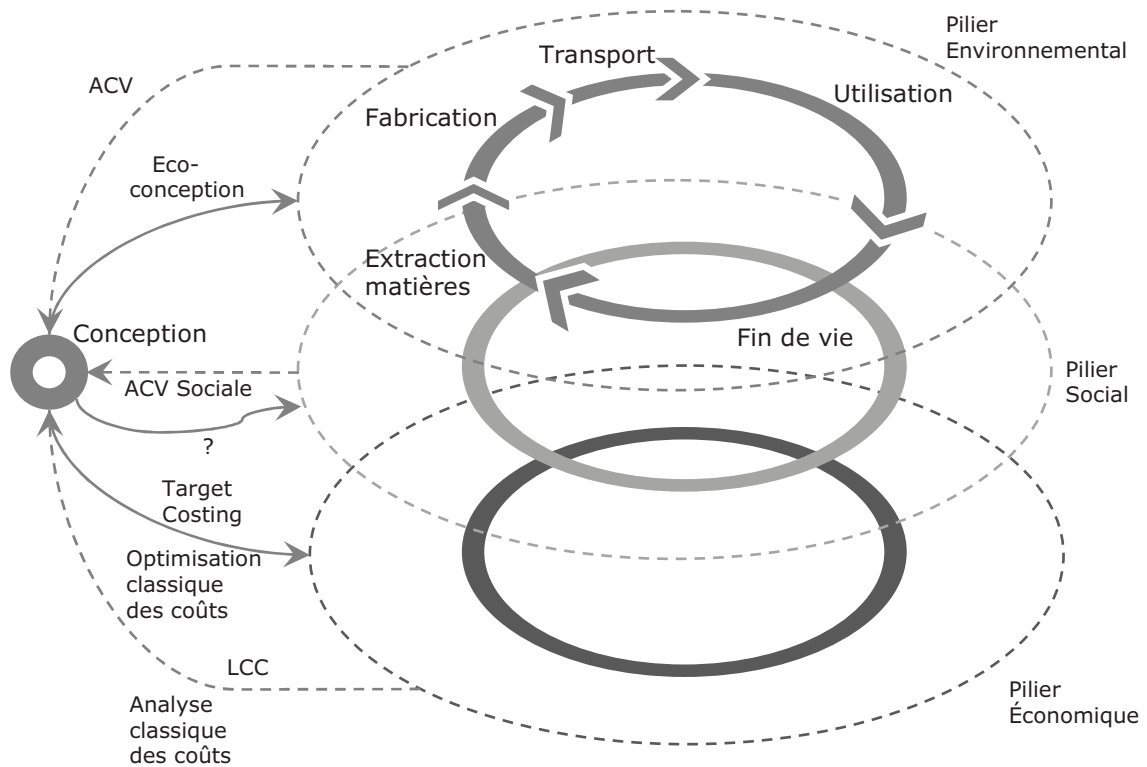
Pilier Environnemental

ACV

Transport

Utilisation

Fabrication

Eco-conception

Extraction matières

Conception

Fin de vie

Pilier Social

ACV Sociale

?

Target Costing

Optimisation classique des coûts

LCC

Analyse classique des coûts

Pilier Économique